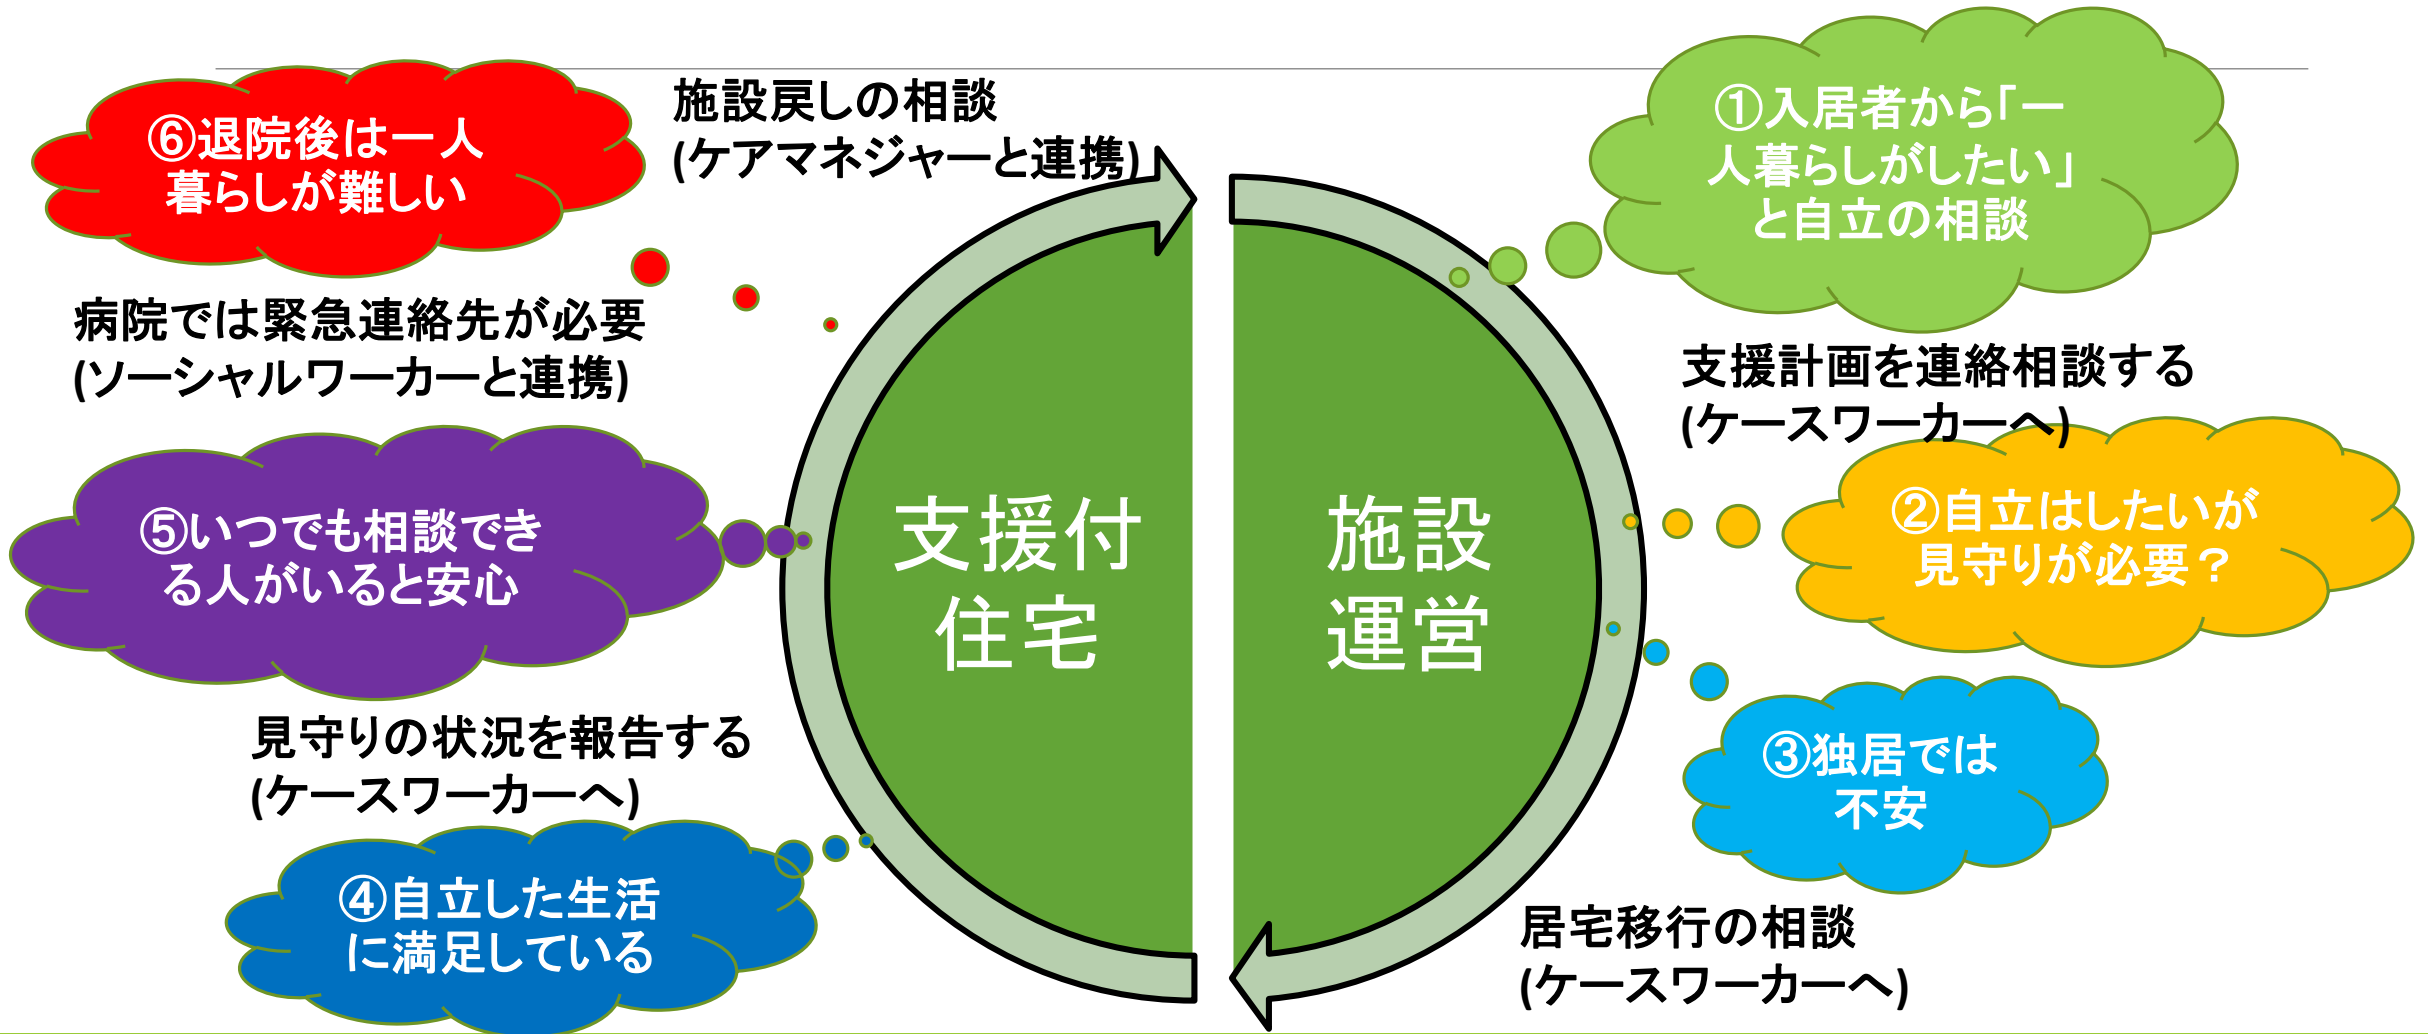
①入居者から「一人暮らしがしたい」と自立の相談

支援計画を連絡相談する
(ケースワーカーへ)

②自立はしたいが見守りが必要？

③独居では不安

居宅移行の相談
(ケースワーカーへ)

④自立した生活に満足している

見守りの状況を報告する
(ケースワーカーへ)

⑤いつでも相談できる人がいると安心

病院では緊急連絡先が必要
(ソーシャルワーカーと連携)

⑥退院後は一人暮らしが難しい

施設戻しの相談
(ケアマネジャーと連携)

支援付住宅

施設運営